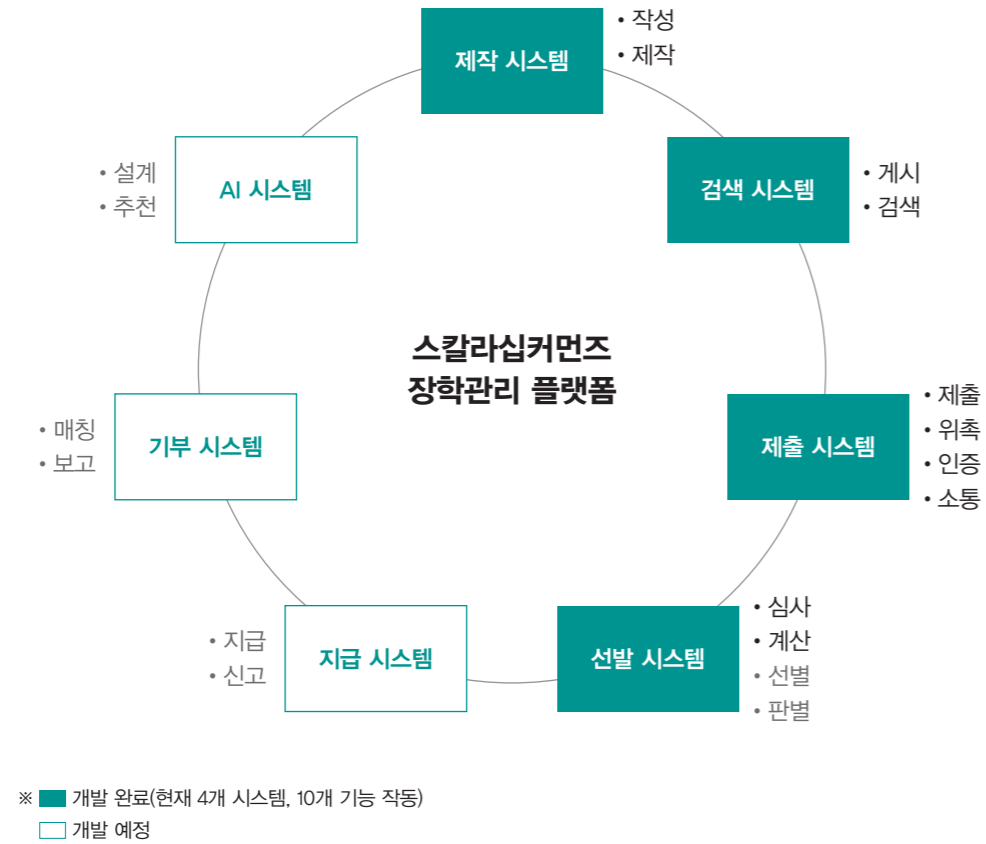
제작 시스템
• 작성
• 제작

AI 시스템
• 설계
• 추천

검색 시스템
• 게시
• 검색

스칼라십커먼즈
장학관리 플랫폼

기부 시스템
• 매칭
• 보고

제출 시스템
• 제출
• 위촉
• 인증
• 소통

지급 시스템
• 지급
• 신고

선발 시스템
• 심사
• 계산
• 선별
• 판별

※ 개발 완료(현재 4개 시스템, 10개 기능 작동)
개발 예정